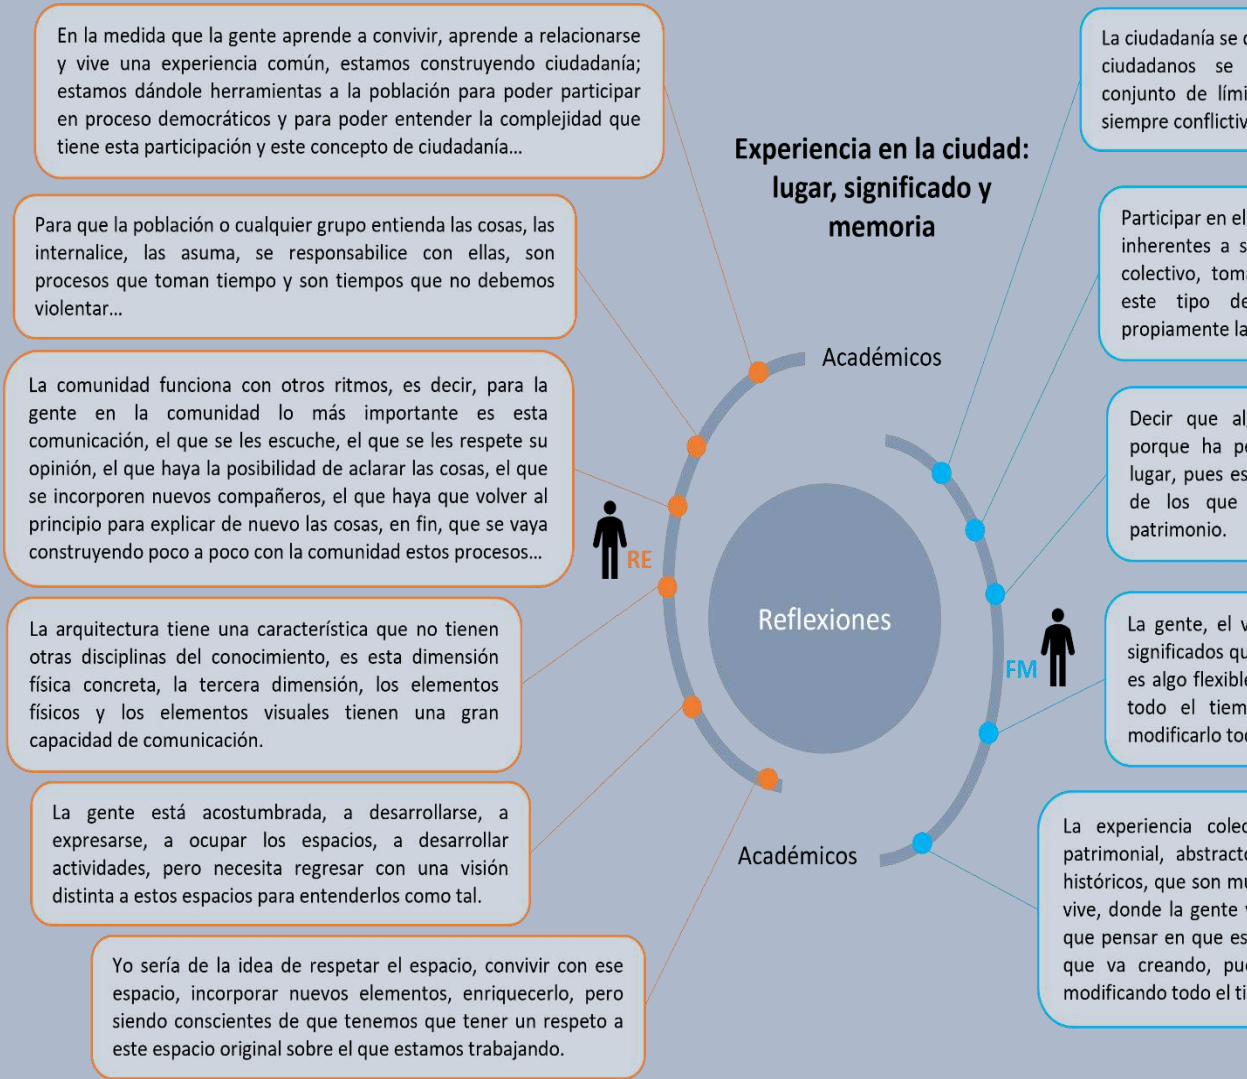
En la medida que la gente aprende a convivir, aprende a relacionarse y vive una experiencia común, estamos construyendo ciudadanía; estamos dándole herramientas a la población para poder participar en proceso democráticos y para poder entender la complejidad que tiene esta participación y este concepto de ciudadanía...

Para que la población o cualquier grupo entienda las cosas, las internalice, las asuma, se responsabilice con ellas, son procesos que toman tiempo y son tiempos que no debemos violentar...

La comunidad funciona con otros ritmos, es decir, para la gente en la comunidad lo más importante es esta comunicación, el que se les escuche, el que se les respete su opinión, el que haya la posibilidad de aclarar las cosas, el que se incorporen nuevos compañeros, el que haya que volver al principio para explicar de nuevo las cosas, en fin, que se vaya construyendo poco a poco con la comunidad estos procesos...

La arquitectura tiene una característica que no tienen otras disciplinas del conocimiento, es esta dimensión física concreta, la tercera dimensión, los elementos físicos y los elementos visuales tienen una gran capacidad de comunicación.

La gente está acostumbrada, a desarrollarse, a expresarse, a ocupar los espacios, a desarrollar actividades, pero necesita regresar con una visión distinta a estos espacios para entenderlos como tal.

Yo sería de la idea de respetar el espacio, convivir con ese espacio, incorporar nuevos elementos, enriquecerlo, pero siendo conscientes de que tenemos que tener un respeto a este espacio original sobre el que estamos trabajando.

Experiencia en la ciudad: lugar, significado y memoria

Académicos

RE

Reflexiones

FM

Académicos

La ciudadanía se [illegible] ciudadanos se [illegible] conjunto de límit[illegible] siempre conflictiv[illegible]

Participar en el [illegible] inherentes a s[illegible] colectivo, toma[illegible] este tipo de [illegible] propiamente la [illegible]

Decir que al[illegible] porque ha p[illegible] lugar, pues es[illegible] de los que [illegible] patrimonio.

La gente, el v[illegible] significados qu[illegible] es algo flexible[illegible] todo el tiem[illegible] modificarlo to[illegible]

La experiencia colec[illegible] patrimonial, abstract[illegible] históricos, que son mu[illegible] vive, donde la gente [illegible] que pensar en que es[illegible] que va creando, pu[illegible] modificando todo el ti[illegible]